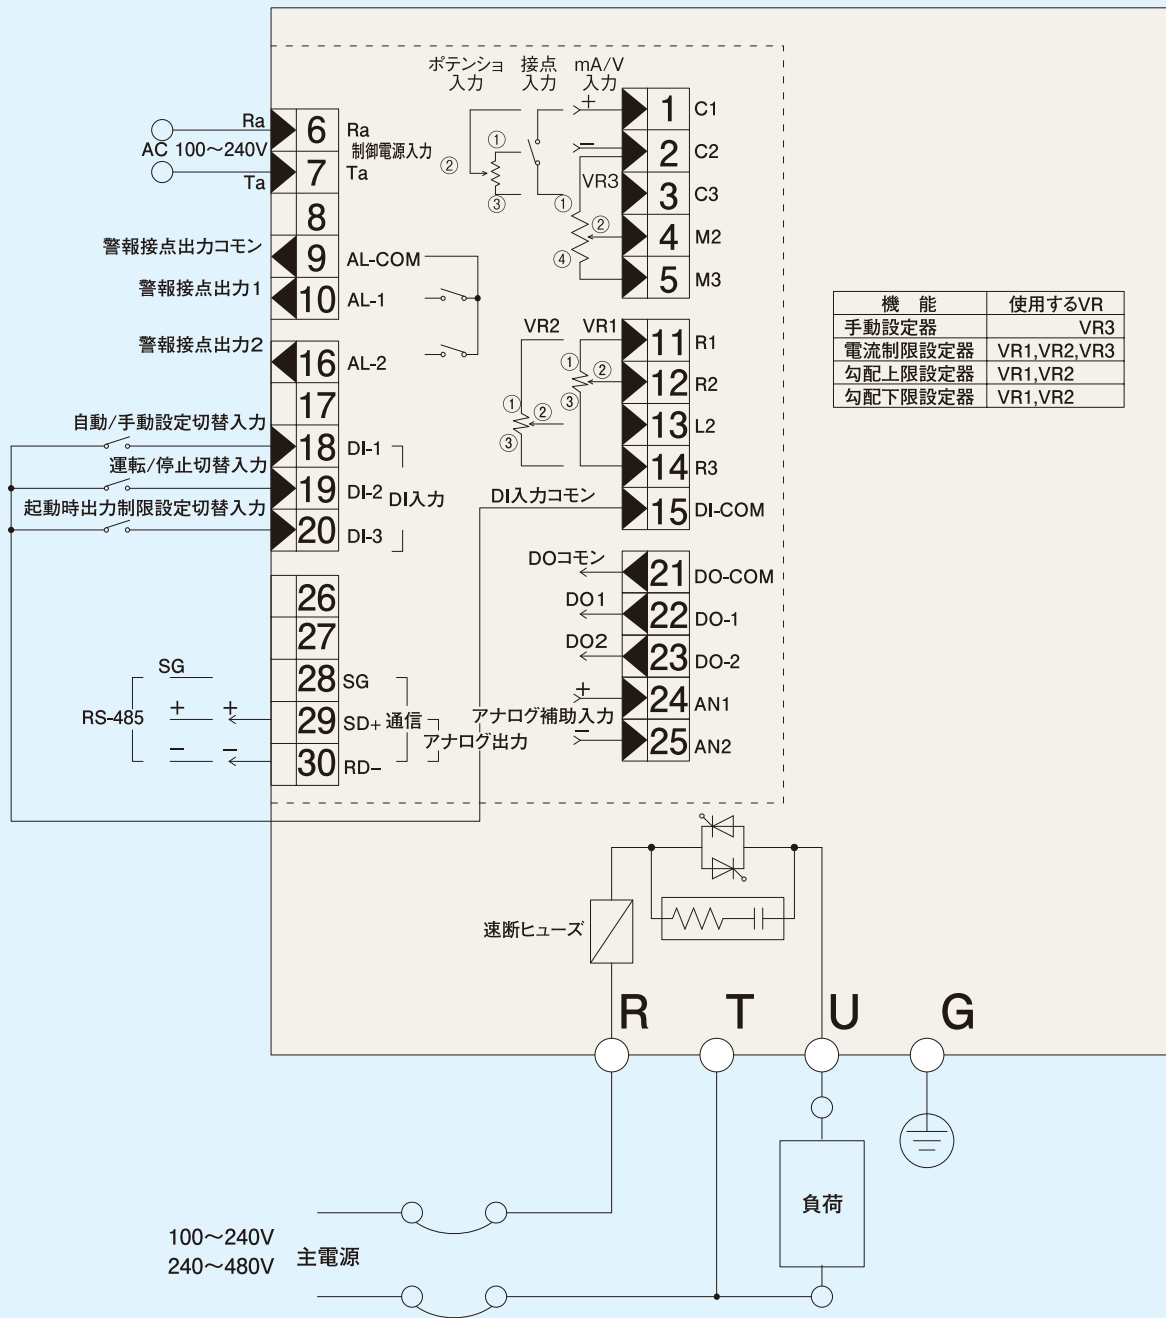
ポテンショ入力 接点入力 mA/V入力

+
−

1 C1
2 C2
3 C3
4 M2
5 M3

VR3
① ② ③ ④

Ra
AC 100～240V
Ta

6 Ra 制御電源入力
7 Ta
8

警報接点出力コモン 9 AL-COM
警報接点出力1 10 AL-1
警報接点出力2 16 AL-2
17

自動/手動設定切替入力 18 DI-1
運転/停止切替入力 19 DI-2 DI入力
起動時出力制限設定切替入力 20 DI-3

VR2 VR1
11 R1
12 R2
13 L2
14 R3
15 DI-COM
DI入力コモン

DOコモン 21 DO-COM
DO1 22 DO-1
DO2 23 DO-2
アナログ補助入力 24 AN1
25 AN2
+
−

26
27
28 SG
29 SD+ 通信
30 RD−
アナログ出力

SG
RS-485
+ +
− −

| 機　能 | 使用するVR |
|---|---|
| 手動設定器 | VR3 |
| 電流制限設定器 | VR1,VR2,VR3 |
| 勾配上限設定器 | VR1,VR2 |
| 勾配下限設定器 | VR1,VR2 |

速断ヒューズ

R T U G

負荷

100～240V
240～480V 主電源